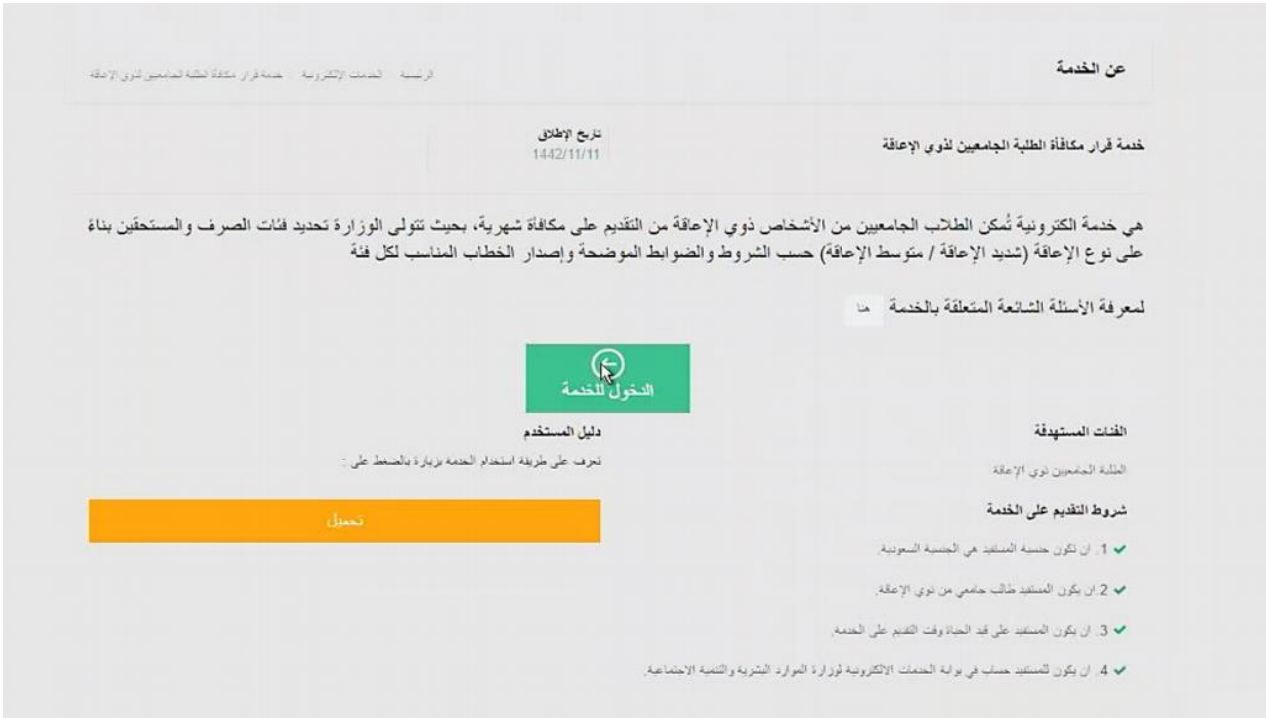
عن الخدمة

الرئيسية / الخدمات الإلكترونية / خدمة قرار مكافأة الطلبة الجامعيين لذوي الإعاقة

خدمة قرار مكافأة الطلبة الجامعيين لذوي الإعاقة

تاريخ الإطلاق
1442/11/11

هي خدمة الكترونية تُمكن الطلاب الجامعيين من الأشخاص ذوي الإعاقة من التقديم على مكافأة شهرية، بحيث تتولى الوزارة تحديد فئات الصرف والمستحقين بناءً على نوع الإعاقة (شديد الإعاقة / متوسط الإعاقة) حسب الشروط والضوابط الموضحة وإصدار الخطاب المناسب لكل فئة

لمعرفة الأسئلة الشائعة المتعلقة بالخدمة هنا

الدخول للخدمة

الفئات المستهدفة

الطلبة الجامعيين ذوي الإعاقة

شروط التقديم على الخدمة

1. ان تكون جنسية المستفيد هي الجنسية السعودية.

2. ان يكون المستفيد طالب جامعي من ذوي الإعاقة.

3. ان يكون المستفيد على قيد الحياة وقت التقديم على الخدمة.

4. ان يكون للمستفيد حساب في بوابة الخدمات الالكترونية لوزارة الموارد البشرية والتنمية الاجتماعية.

دليل المستخدم

تعرف على طريقة استخدام الخدمة بزيارة بالضغط على :

تحميل